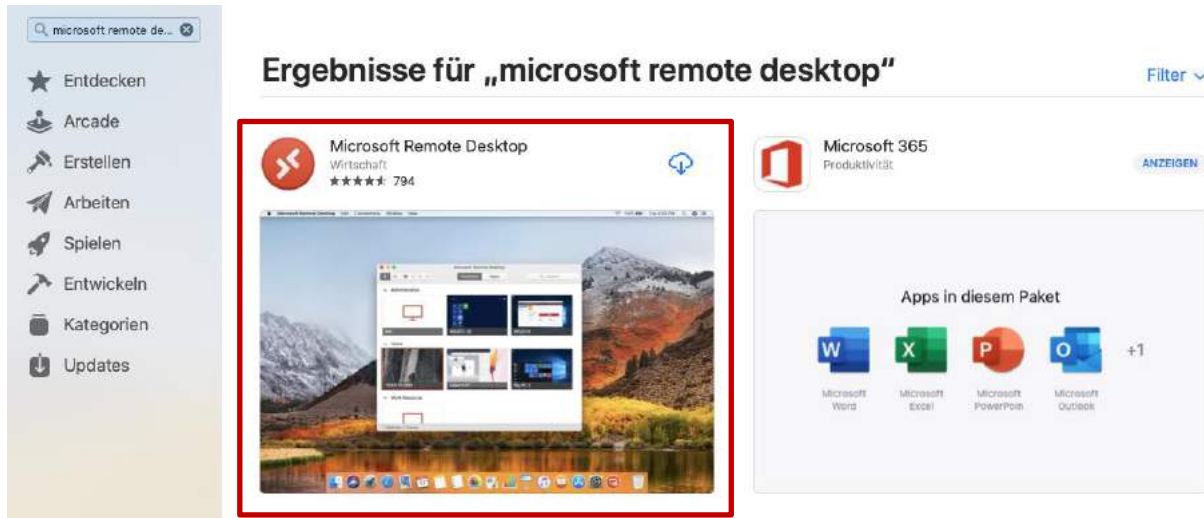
microsoft remote de...

Entdecken

Arcade

Erstellen

Arbeiten

Spielen

Entwickeln

Kategorien

Updates

Ergebnisse für „microsoft remote desktop"

Filter

Microsoft Remote Desktop
Wirtschaft
★★★★★ 794

Microsoft 365
Produktivität

ANZEIGEN

Apps in diesem Paket

Microsoft Word

Microsoft Excel

Microsoft PowerPoin

Microsoft Outlook

+1